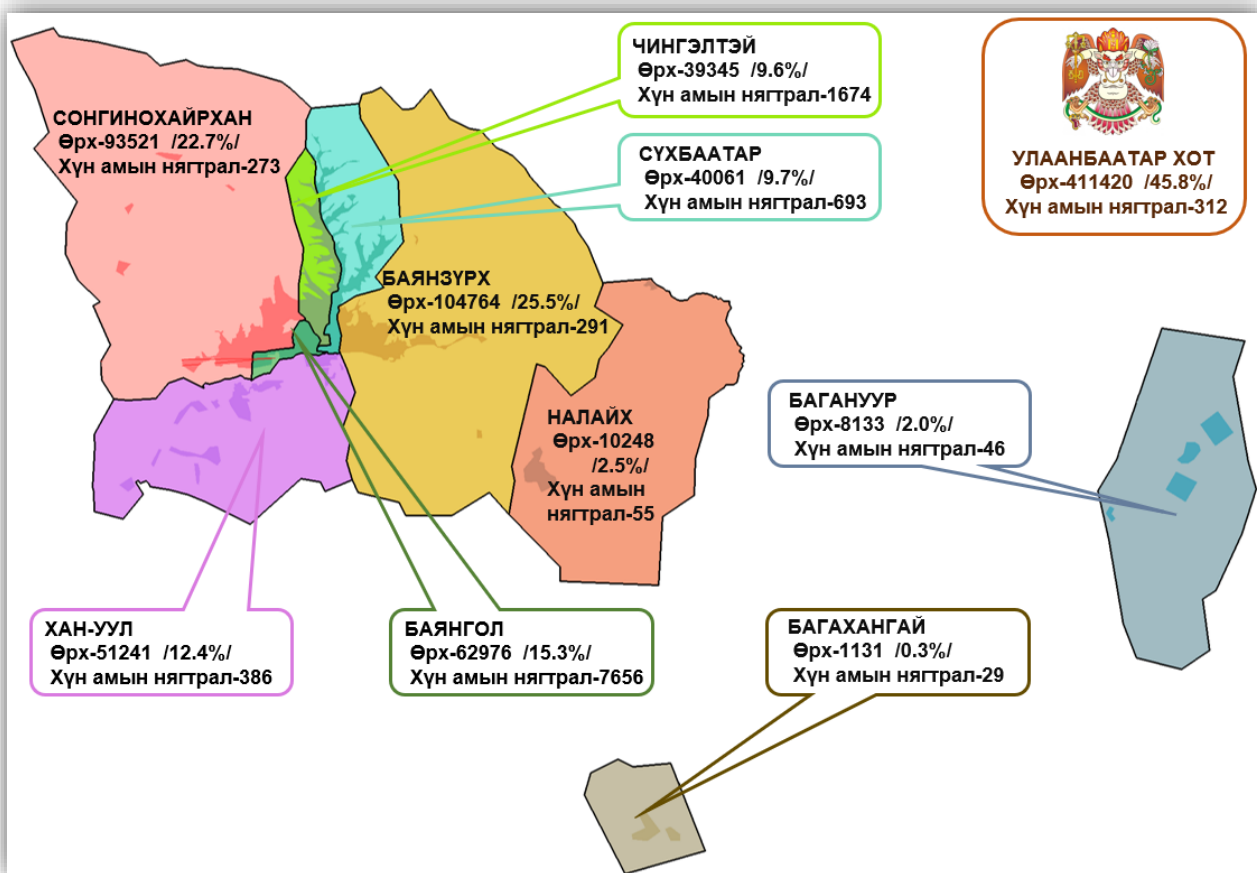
СОНГИНОХАЙРХАН
Өрх-93521 /22.7%/
Хүн амын нягтрал-273

ЧИНГЭЛТЭЙ
Өрх-39345 /9.6%/
Хүн амын нягтрал-1674

СҮХБААТАР
Өрх-40061 /9.7%/
Хүн амын нягтрал-693

УЛААНБААТАР ХОТ
Өрх-411420 /45.8%/
Хүн амын нягтрал-312

БАЯНЗҮРХ
Өрх-104764 /25.5%/
Хүн амын нягтрал-291

НАЛАЙХ
Өрх-10248 /2.5%/
Хүн амын нягтрал-55

БАГАНУУР
Өрх-8133 /2.0%/
Хүн амын нягтрал-46

ХАН-УУЛ
Өрх-51241 /12.4%/
Хүн амын нягтрал-386

БАЯНГОЛ
Өрх-62976 /15.3%/
Хүн амын нягтрал-7656

БАГАХАНГАЙ
Өрх-1131 /0.3%/
Хүн амын нягтрал-29